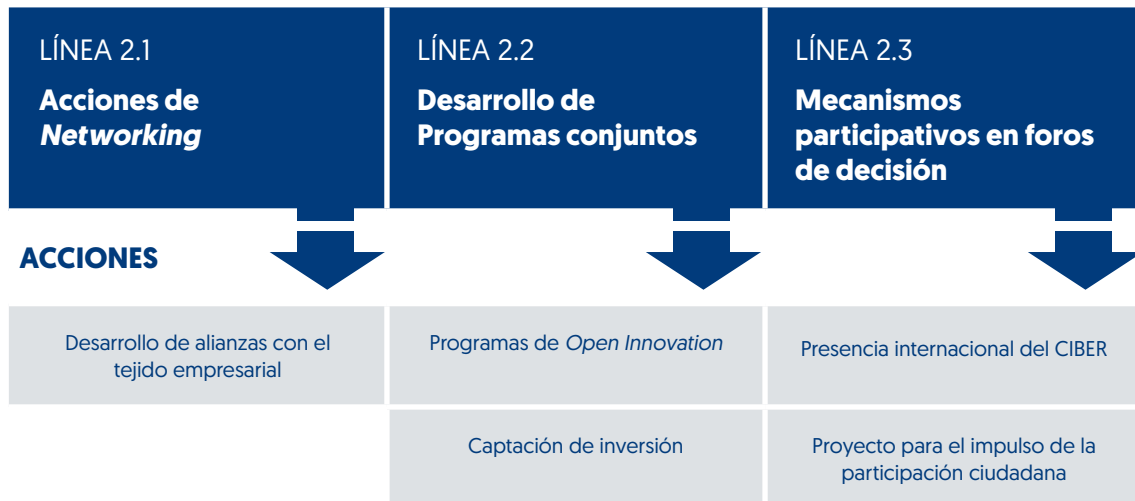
LÍNEA 2.1
**Acciones de *Networking***

LÍNEA 2.2
**Desarrollo de Programas conjuntos**

LÍNEA 2.3
**Mecanismos participativos en foros de decisión**

**ACCIONES**

| LÍNEA 2.1 | LÍNEA 2.2 | LÍNEA 2.3 |
|---|---|---|
| Desarrollo de alianzas con el tejido empresarial | Programas de *Open Innovation* | Presencia internacional del CIBER |
| | Captación de inversión | Proyecto para el impulso de la participación ciudadana |